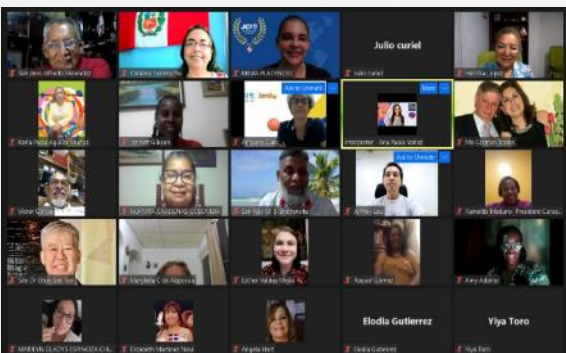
Julio curiel

Elodia Gutierrez

Yiya Toro

Raquel Gomez

Esther Valdez Mejia

Angela Hart

Elizabeth Martinez Nava

Amy Adams

Interpreter - Ana Paola Valdez

Julio curiel

Elodia Gutierrez

Yiya Toro

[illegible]